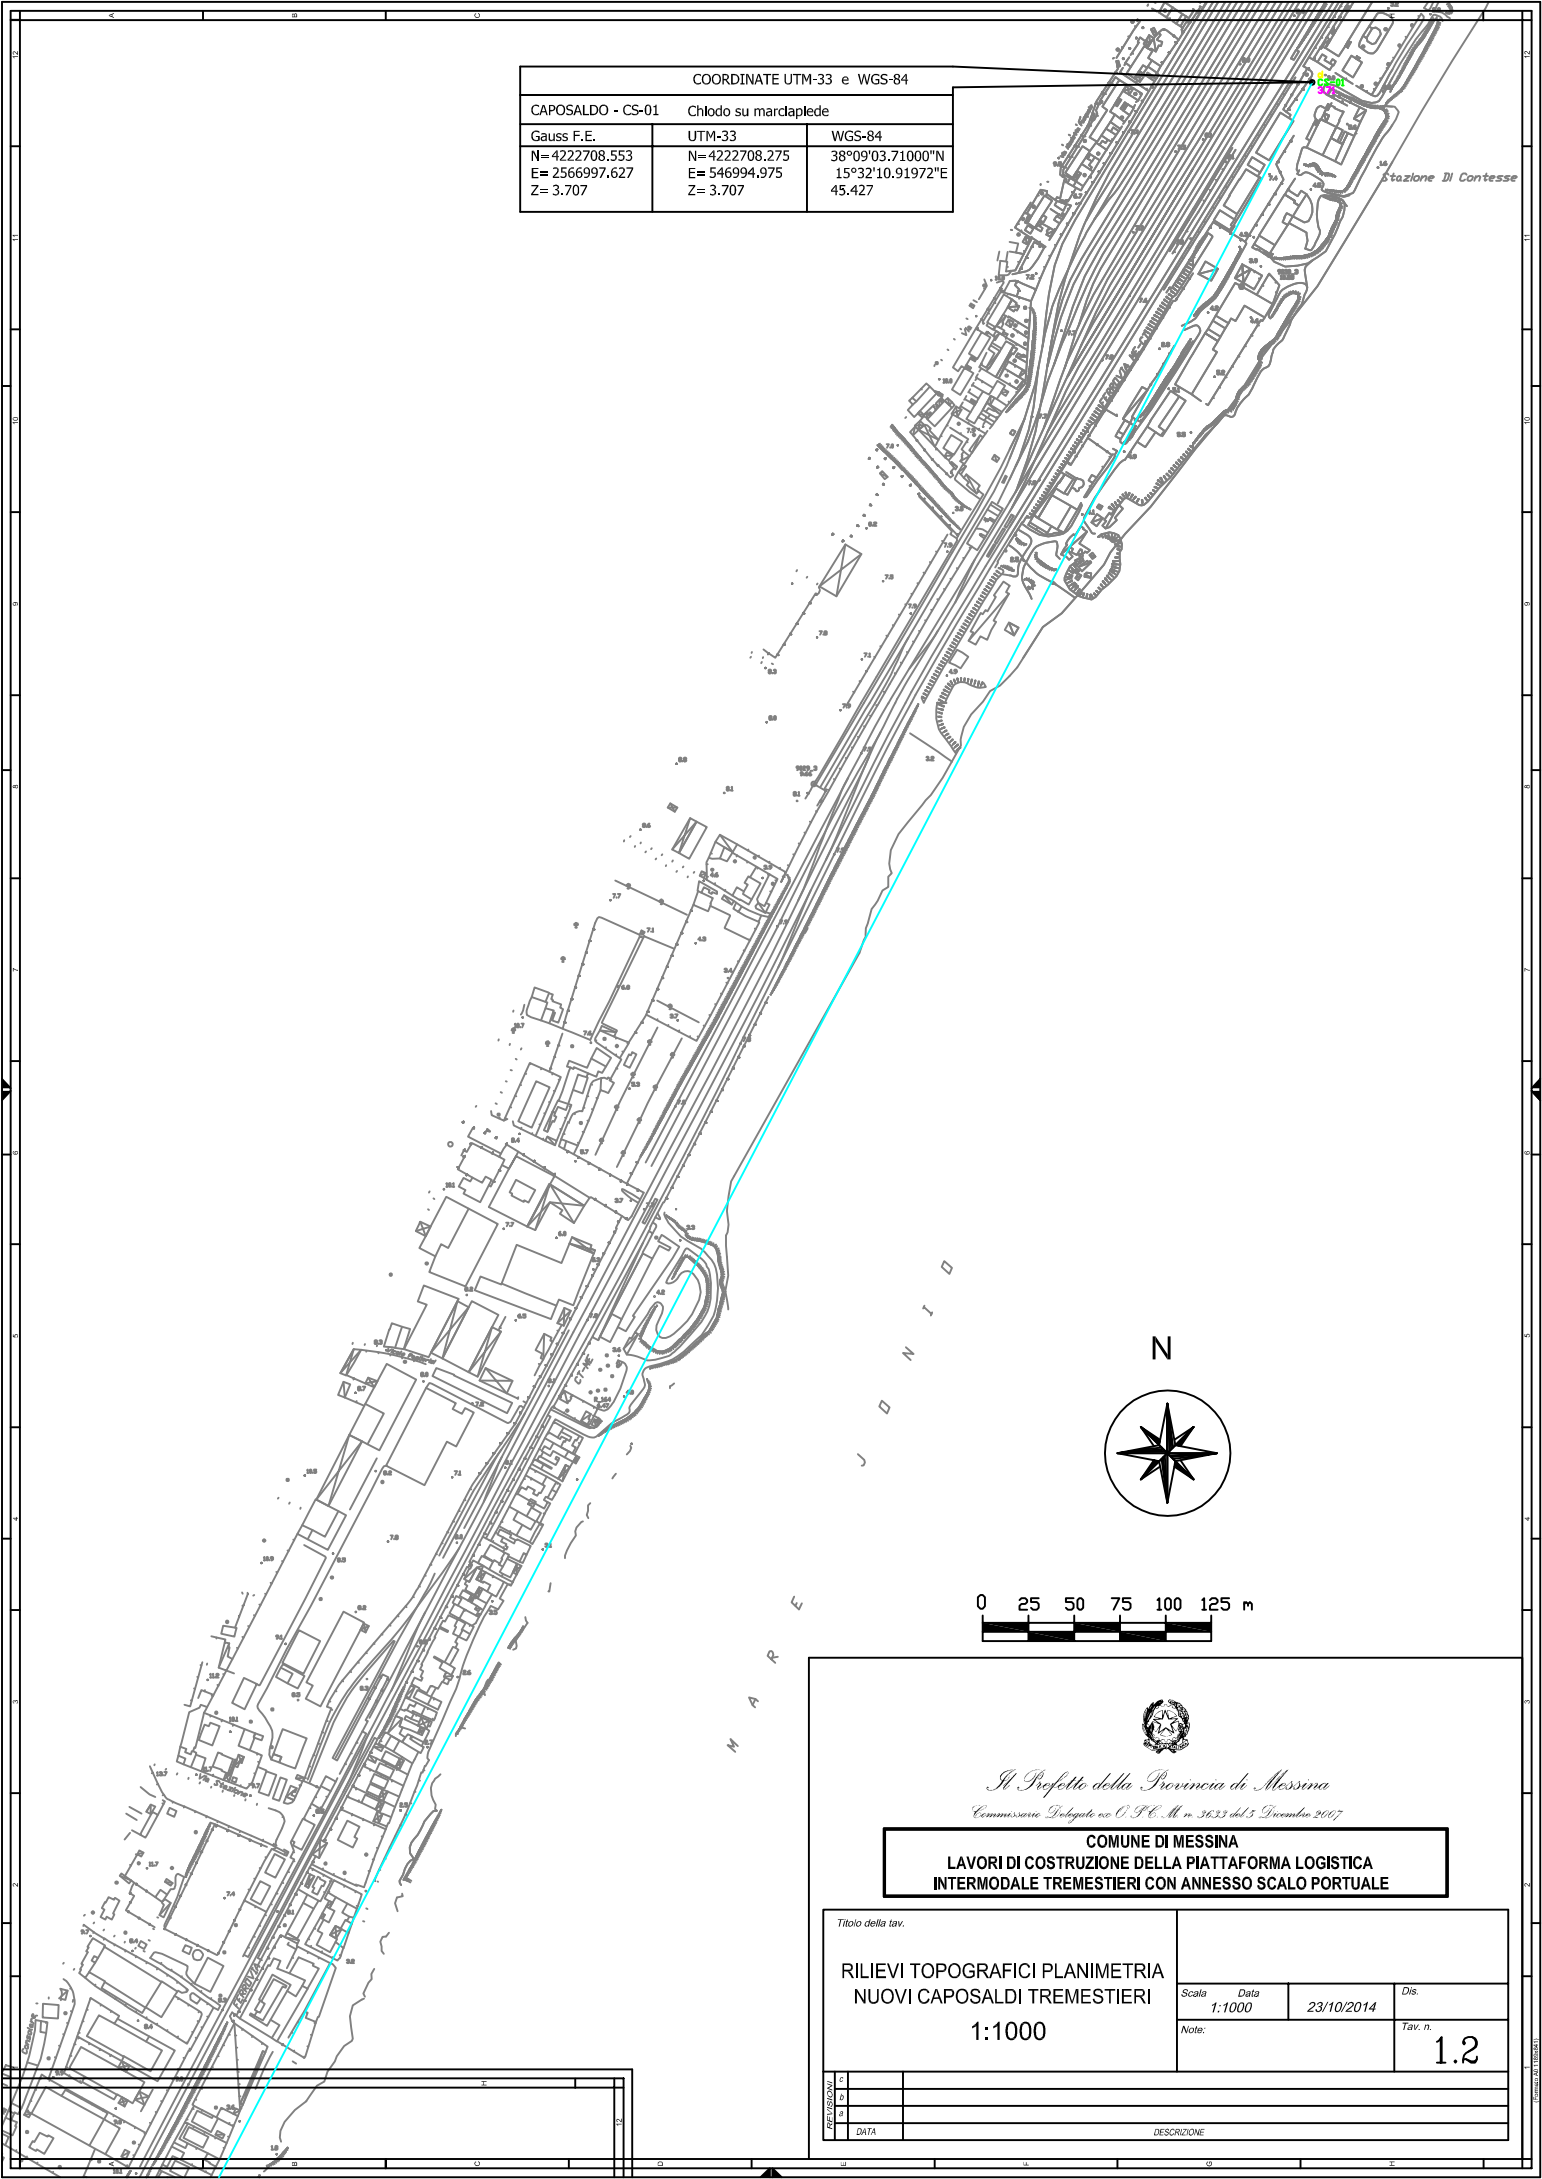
COORDINATE UTM-33 e WGS-84

CAPOSALDO - CS-01 Chiodo su marciapiede

| Gauss F.E. | UTM-33 | WGS-84 |
|---|---|---|
| N=4222708.553 E=2566997.627 Z=3.707 | N=4222708.275 E=546994.975 Z=3.707 | 38°09'03.71000"N 15°32'10.91972"E 45.427 |

Stazione Di Contesse

N

0 25 50 75 100 125 m

M A R E J O N I O

Il Prefetto della Provincia di Messina
Commissario Delegato ex O.P.C.M. n. 3633 del 5 Dicembre 2007

COMUNE DI MESSINA
LAVORI DI COSTRUZIONE DELLA PIATTAFORMA LOGISTICA INTERMODALE TREMESTIERI CON ANNESSO SCALO PORTUALE

Titolo della tav.

RILIEVI TOPOGRAFICI PLANIMETRIA NUOVI CAPOSALDI TREMESTIERI
1:1000

Scala 1:1000
Data 23/10/2014
Dis.
Note:
Tav. n. 1.2

REVISIONI
c
b
a
DATA
DESCRIZIONE